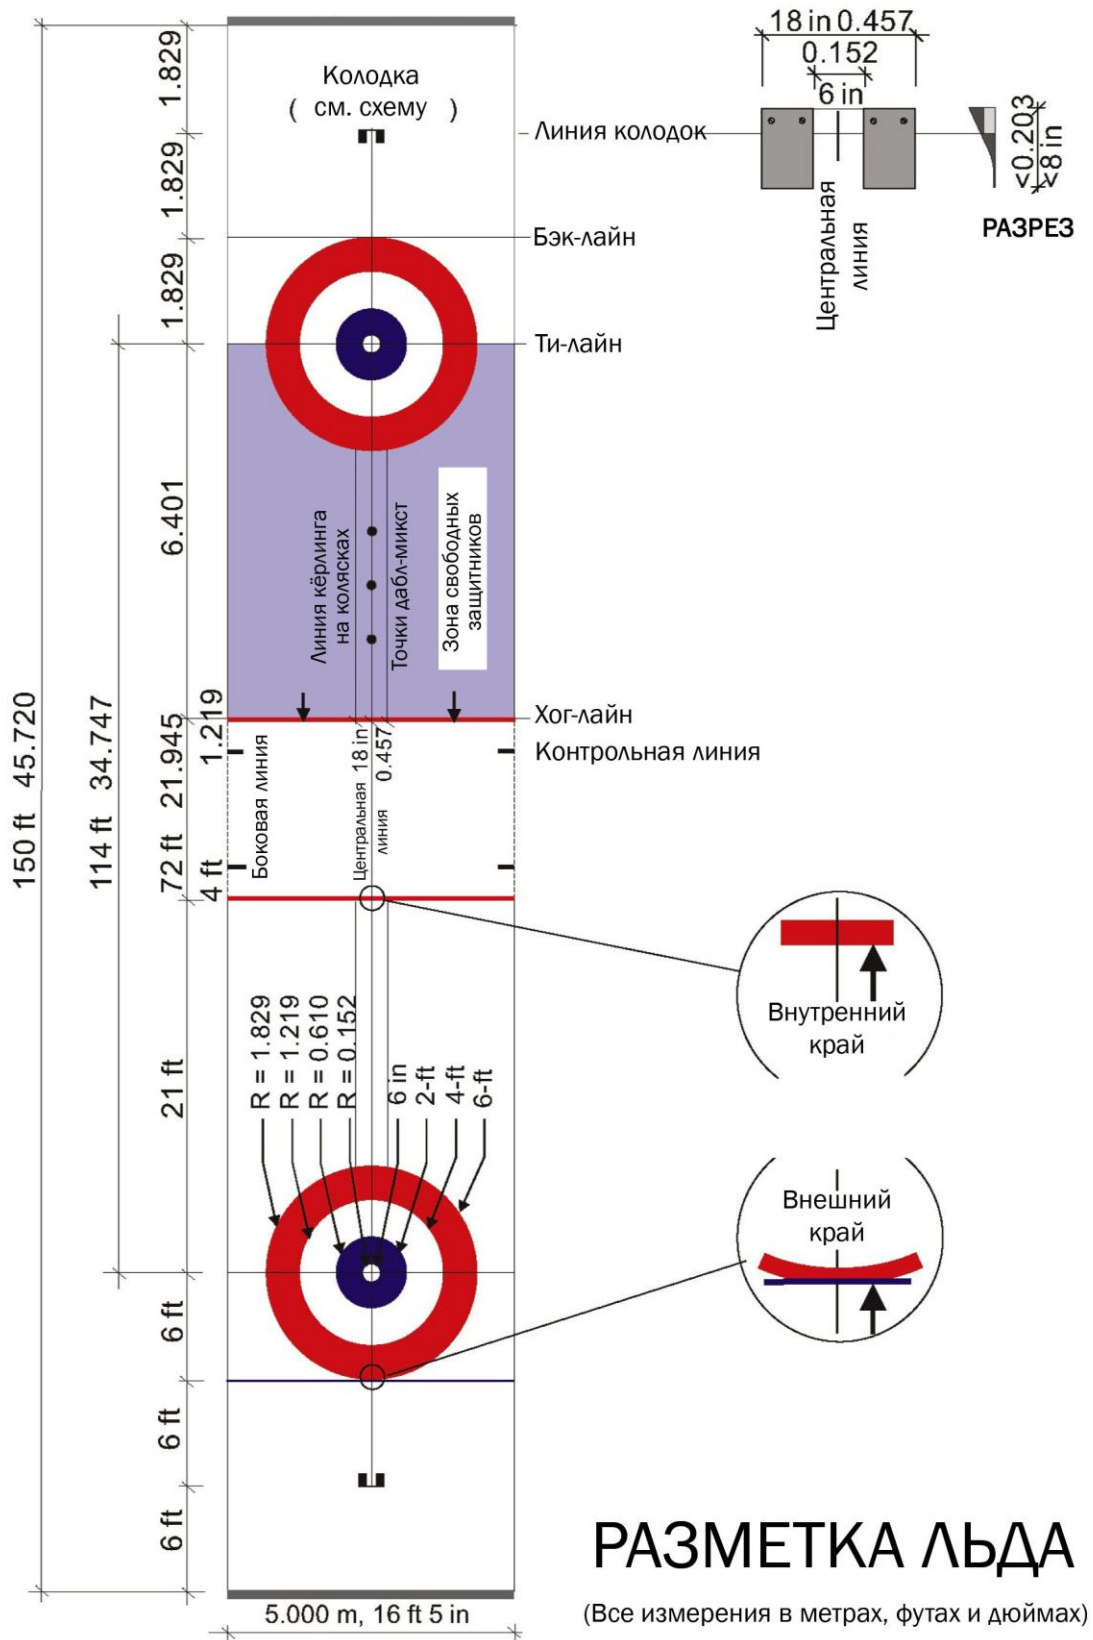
1.829
1.829
1.829
6.401
1.219
150 ft 45.720
114 ft 34.747
72 ft 21.945
4 ft
21 ft
6 ft
6 ft
6 ft

Колодка
( см. схему )

18 in 0.457
0.152
6 in
Линия колодок
Центральная линия
<0.203
<8 in
РАЗРЕЗ

Бэк-лайн
Ти-лайн

Линия кёрлинга на колясках
Точки дабл-микст
Зона свободных защитников

Хог-лайн
Контрольная линия
Боковая линия
Центральная линия
18 in
0.457

Внутренний край

R = 1.829
R = 1.219
R = 0.610
R = 0.152
6 in
2-ft
4-ft
6-ft

Внешний край

РАЗМЕТКА ЛЬДА
(Все измерения в метрах, футах и дюймах)

5.000 m, 16 ft 5 in